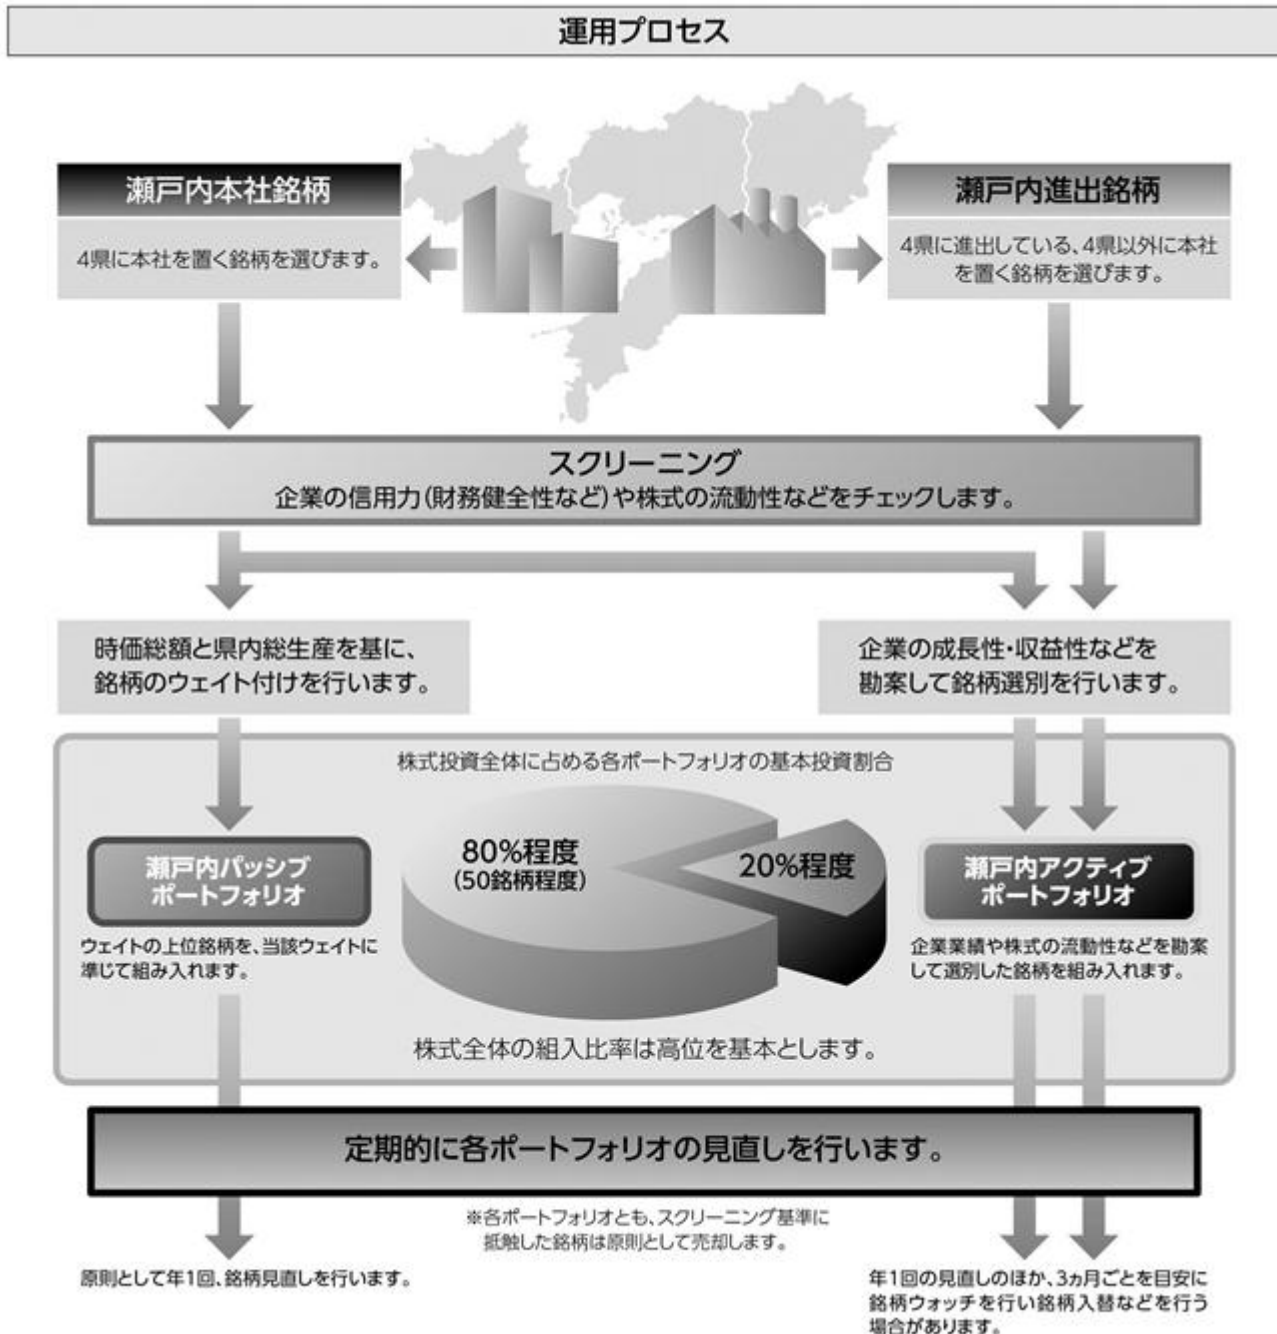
運用プロセス

瀬戸内本社銘柄

4県に本社を置く銘柄を選びます。

瀬戸内進出銘柄

4県に進出している、4県以外に本社を置く銘柄を選びます。

スクリーニング
企業の信用力(財務健全性など)や株式の流動性などをチェックします。

時価総額と県内総生産を基に、銘柄のウェイト付けを行います。

企業の成長性・収益性などを勘案して銘柄選別を行います。

株式投資全体に占める各ポートフォリオの基本投資割合

瀬戸内パッシブポートフォリオ

ウェイトの上位銘柄を、当該ウェイトに準じて組み入れます。

80%程度
(50銘柄程度)

20%程度

瀬戸内アクティブポートフォリオ

企業業績や株式の流動性などを勘案して選別した銘柄を組み入れます。

株式全体の組入比率は高位を基本とします。

定期的に各ポートフォリオの見直しを行います。

※各ポートフォリオとも、スクリーニング基準に抵触した銘柄は原則として売却します。

原則として年1回、銘柄見直しを行います。

年1回の見直しのほか、3ヵ月ごとを目安に銘柄ウォッチを行い銘柄入替などを行う場合があります。